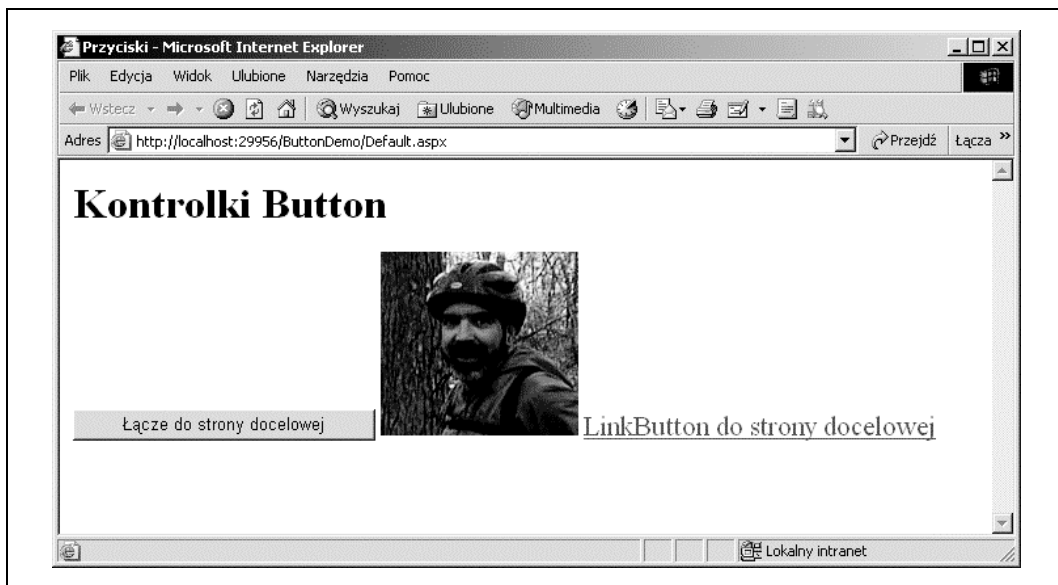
Przyciski - Microsoft Internet Explorer

Plik Edycja Widok Ulubione Narzędzia Pomoc

Wstecz Wyszukaj Ulubione Multimedia

Adres http://localhost:29956/ButtonDemo/Default.aspx Przejdź Łącza »

Kontrolki Button

Łącze do strony docelowej

LinkButton do strony docelowej

Lokalny intranet